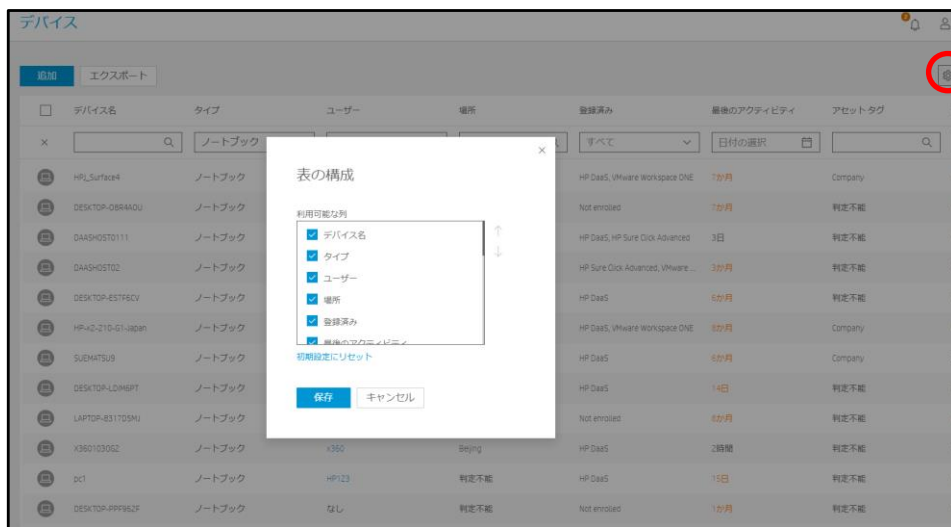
デバイス

追加 エクスポート

| | デバイス名 | タイプ | ユーザー | 場所 | 登録済み | 最後のアクティビティ | アセットタグ |
|---|---|---|---|---|---|---|---|
| × | | ノートブック | | | すべて | 日付の選択 | |
| | HPI_Surface4 | ノートブック | | | HP DaaS, VMware Workspace ONE | 7か月 | Company |
| | DESKTOP-O6R4AOU | ノートブック | | | Not enrolled | 7か月 | 判定不能 |
| | DAASHOST0111 | ノートブック | | | HP DaaS, HP Sure Click Advanced | 3日 | 判定不能 |
| | DAASHOST02 | ノートブック | | | HP Sure Click Advanced, VMware ... | 3か月 | 判定不能 |
| | DESKTOP-ESTF6CV | ノートブック | | | HP DaaS | 6か月 | 判定不能 |
| | HP-x2-210-G1-Japan | ノートブック | | | HP DaaS, VMware Workspace ONE | 8か月 | Company |
| | SUEMATSU9 | ノートブック | | | HP DaaS | 6か月 | Company |
| | DESKTOP-LO... | ノートブック | | | HP DaaS | 14日 | 判定不能 |
| | LAPTOP-8317OSMJ | ノートブック | | | Not enrolled | 6か月 | 判定不能 |
| | X360103002 | ノートブック | x360 | Beijing | HP DaaS | 2時間 | 判定不能 |
| | pc1 | ノートブック | HP123 | 判定不能 | HP DaaS | 15日 | 判定不能 |
| | DESKTOP-PPF962F | ノートブック | なし | 判定不能 | Not enrolled | 1か月 | 判定不能 |

表の構成

利用可能な列

デバイス名
タイプ
ユーザー
場所
登録済み
最後のアクティビティ

初期設定にリセット

保存 キャンセル